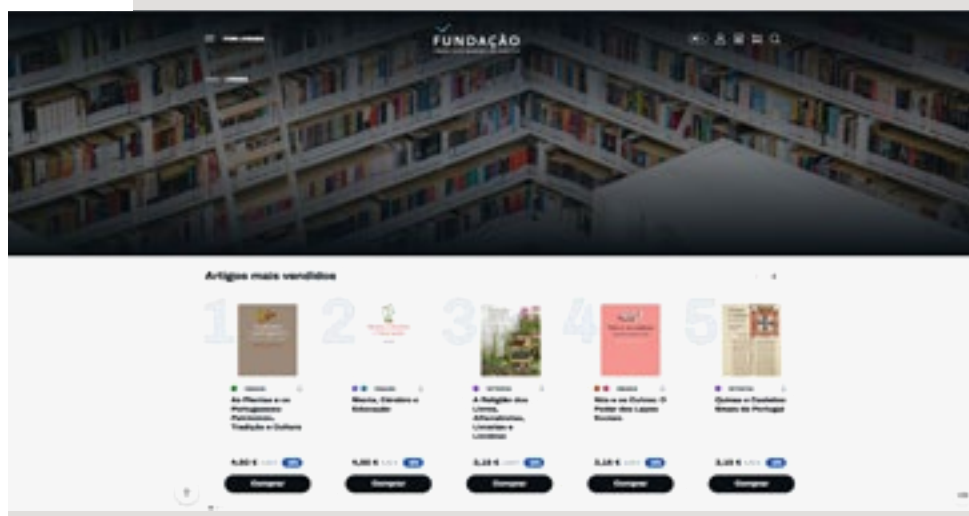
FUNDAÇÃO

Artigos mais vendidos

1

As Plantas e os Portugueses: Património, Tradição e Cultura

4,50 €

Comprar

2

Mente, Cérebro e Educação

4,50 €

Comprar

3

A Religião dos Livros, Alfarrabistas, Livreiros e Livrarias

3,15 €

Comprar

4

Nós e os Outros: O Poder dos Laços Sociais

3,15 €

Comprar

5

Quinas e Castelos: Sinais de Portugal

3,15 €

Comprar